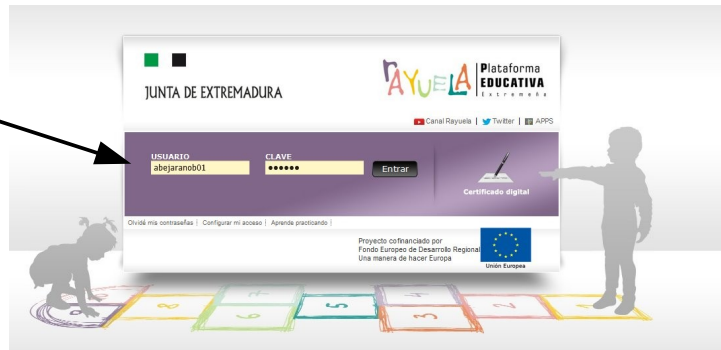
JUNTA DE EXTREMADURA

RAYUELA Plataforma EDUCATIVA Extremeña

Canal Rayuela | Twitter | APPS

USUARIO
abejaranob01

CLAVE
••••••

Entrar

Certificado digital

Olvidé mis contraseñas | Configurar mi acceso | Aprende practicando |

Proyecto cofinanciado por
Fondo Europeo de Desarrollo Regional
Una manera de hacer Europa

Unión Europea